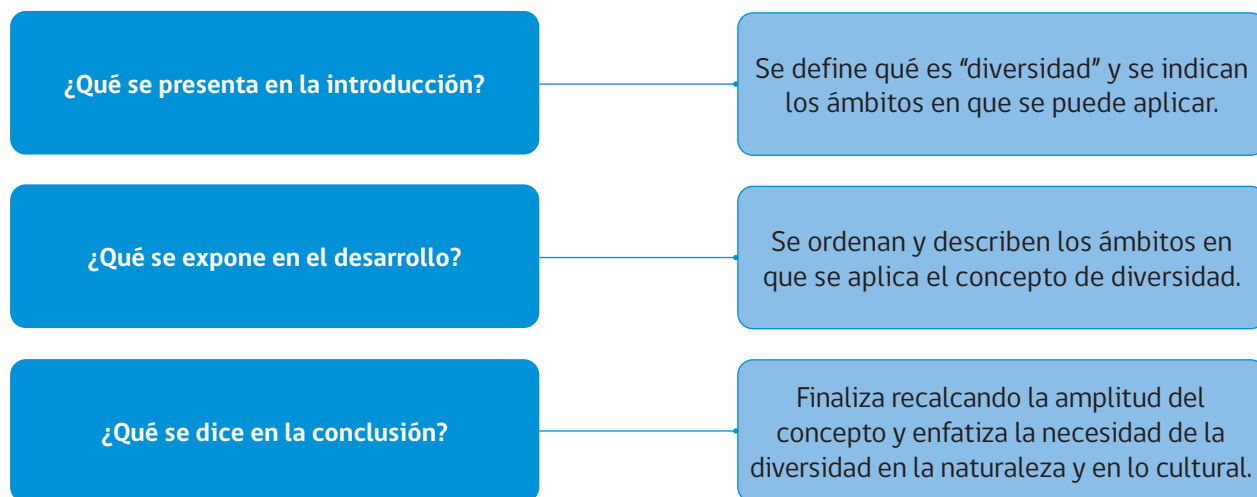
¿Qué se presenta en la introducción?

Se define qué es “diversidad” y se indican los ámbitos en que se puede aplicar.

¿Qué se expone en el desarrollo?

Se ordenan y describen los ámbitos en que se aplica el concepto de diversidad.

¿Qué se dice en la conclusión?

Finaliza recalcando la amplitud del concepto y enfatiza la necesidad de la diversidad en la naturaleza y en lo cultural.